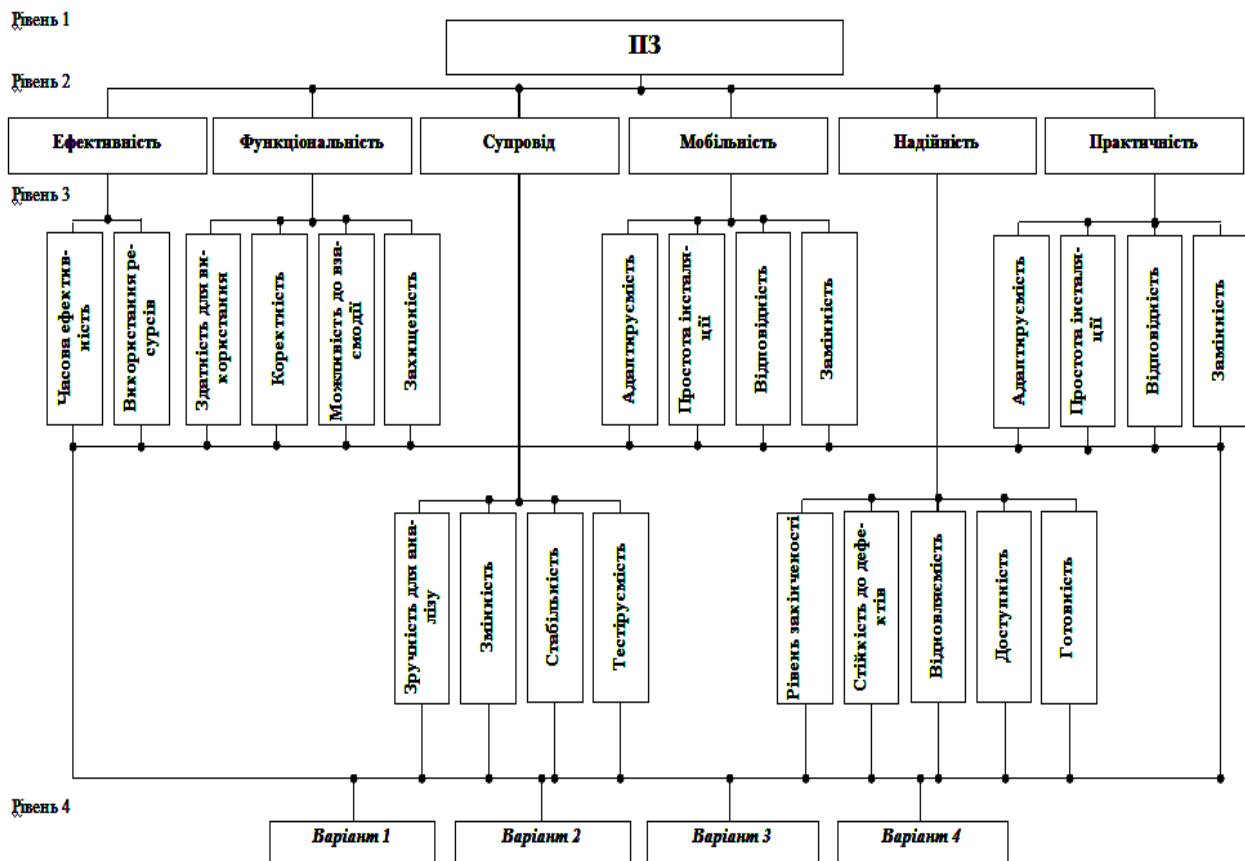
Рівень 1

ПЗ

Рівень 2

Ефективність

Функціональність

Супровід

Мобільність

Надійність

Практичність

Рівень 3

Часова ефективність

Використання ресурсів

Здатність для використання

Коректність

Можливість до взаємодії

Захищеність

Адаптирусмість

Простота інсталяції

Відповідність

Замінність

Адаптирусмість

Простота інсталяції

Відповідність

Замінність

Зручність для аналізу

Змінність

Стабільність

Тестірусмість

Рівень закінченості

Стійкість до дефектів

Відновлюємість

Доступність

Готовність

Рівень 4

Варіант 1

Варіант 2

Варіант 3

Варіант 4